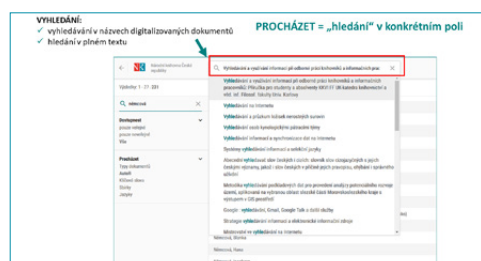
VYHLEDÁNÍ:
✓ vyhledávání v názvech digitalizovaných dokumentů
✓ hledání v plném textu

PROCHÁZET = „hledání" v konkrétním poli

Národní knihovna České republiky

Vyhledávání a využívání informací při odborné práci knihovnických a informačních pra

Výsledky: 1 - 21 / 231

Q němec(na)

Dostupnost
pouze veřejné
pouze neveřejné
Vše

Procházet
Typy dokumentů
Autoři
Klíčová slova
Obory
Jazyky

Vyhledávání a využívání informací při odborné práci knihovnických a informačních pracovníků. Příručka pro studenty a absolventy AKVIT FF UK-katedra knihovnictví a věd. inf. Filosof. fakulty Univ. Karlovy

Vyhledávání na Internetu

Vyhledávání a průzkum hudebních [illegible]

Vyhledávání podle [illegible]

Vyhledávání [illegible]

Vyhledávání informací a vyhodnocování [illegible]

Systémy vyhledávání informací a selektivní jazyky

Abecední vyhledávání slov českých i cizích: slovník slov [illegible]

Vyhledávání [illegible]

Metodika vyhledávání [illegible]

Google - vyhledávání, Gmail, Google Talk a další služby

Strategie vyhledávání a využívání vědeckotechnických informací sekcí

Moderní vyhledávání na internetu

Němec(na), Dilna
Němec(na)
Němec(na)
Němec(na)